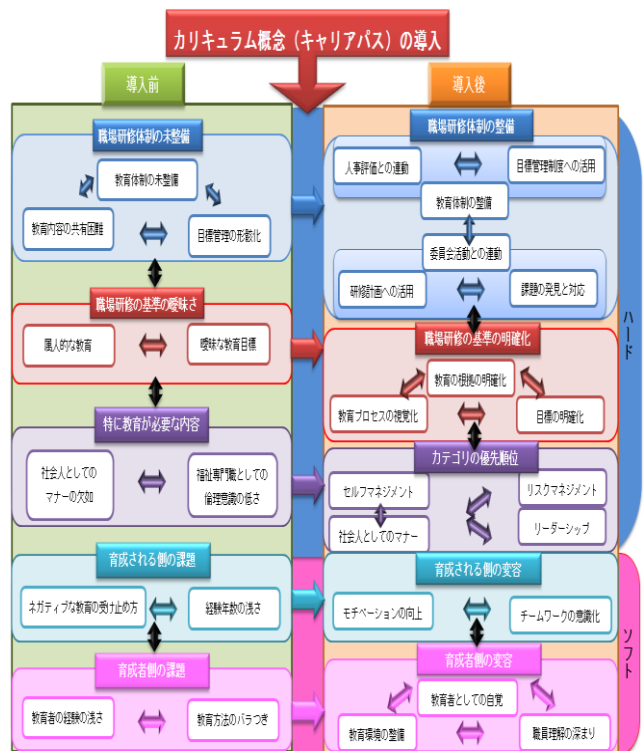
カリキュラム概念（キャリアパス）の導入

導入前

職場研修体制の未整備

教育体制の未整備

教育内容の共有困難

目標管理の形骸化

職場研修の基準の曖昧さ

属人的な教育

曖昧な教育目標

特に教育が必要な内容

社会人としてのマナーの欠如

福祉専門職としての倫理意識の低さ

育成される側の課題

ネガティブな教育の受け止め方

経験年数の浅さ

育成者側の課題

教育者の経験の浅さ

教育方法のバラつき

導入後

職場研修体制の整備

人事評価との連動

目標管理制度への活用

教育体制の整備

委員会活動との連動

研修計画への活用

課題の発見と対応

職場研修の基準の明確化

教育の根拠の明確化

教育プロセスの視覚化

目標の明確化

カテゴリの優先順位

セルフマネジメント

リスクマネジメント

社会人としてのマナー

リーダーシップ

育成される側の変容

モチベーションの向上

チームワークの意識化

育成者側の変容

教育者としての自覚

教育環境の整備

職員理解の深まり

ハード

ソフト